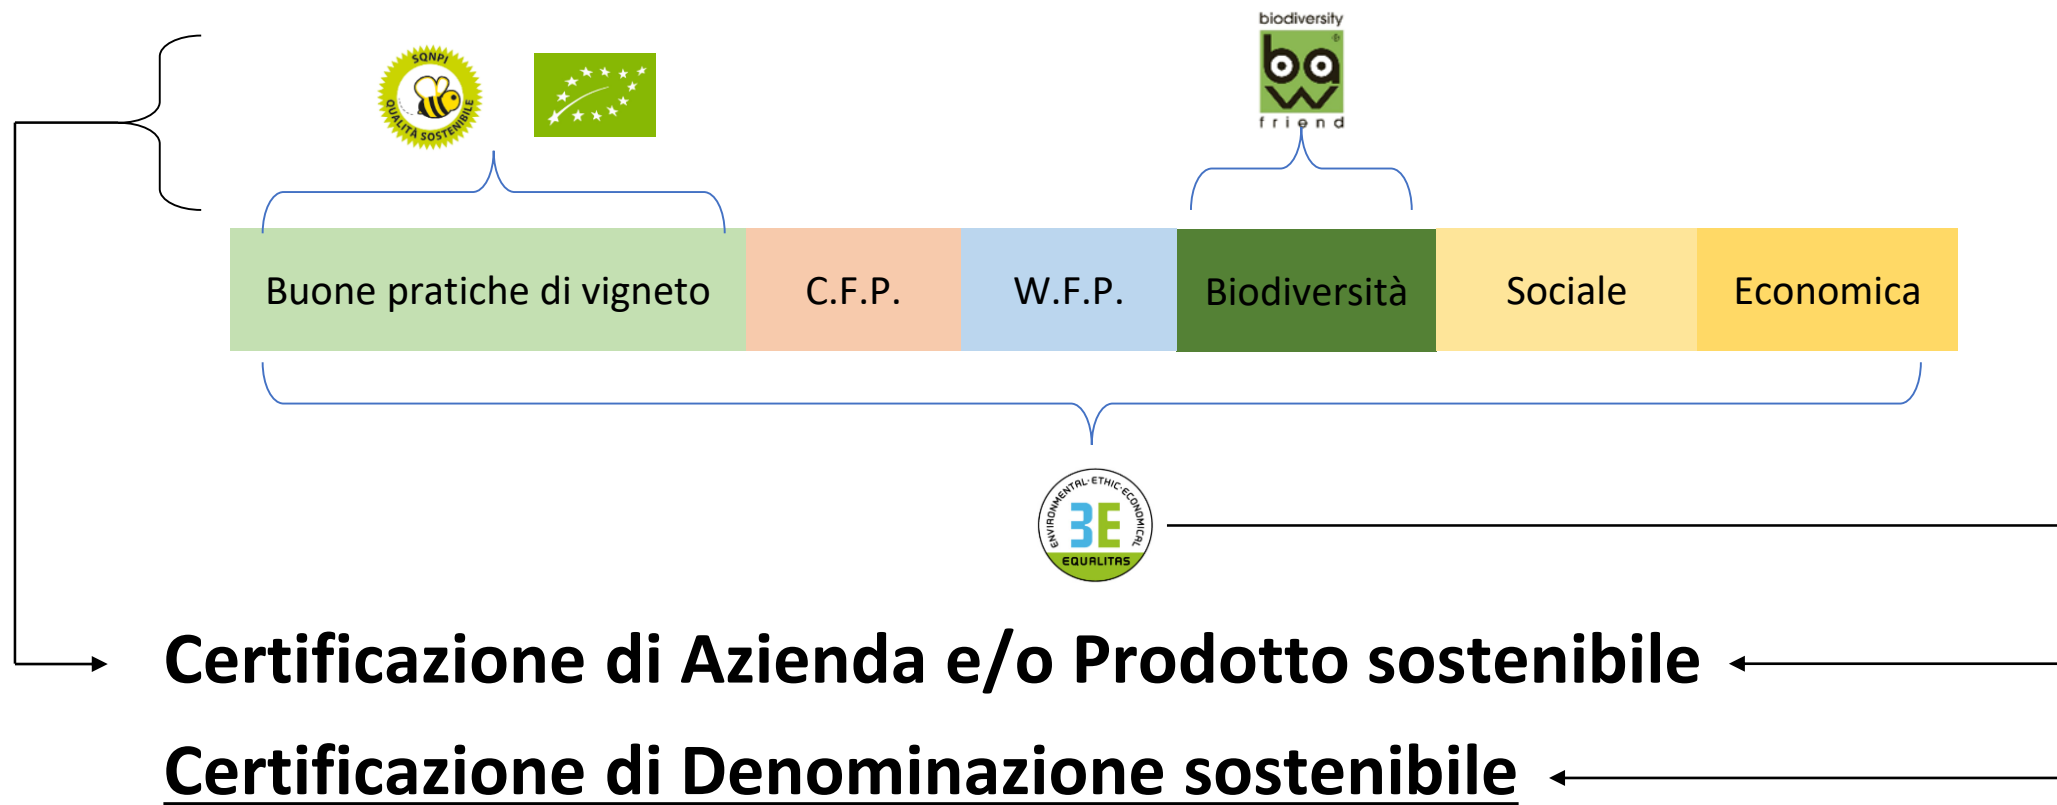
SQNPI QUALITÀ SOSTENIBILE

biodiversity
bo
w
friend

| Buone pratiche di vigneto | C.F.P. | W.F.P. | Biodiversità | Sociale | Economica |
|---|---|---|---|---|---|

ENVIRONMENTAL · ETHIC · ECONOMICAL
3E
EQUALITAS

Certificazione di Azienda e/o Prodotto sostenibile

Certificazione di Denominazione sostenibile